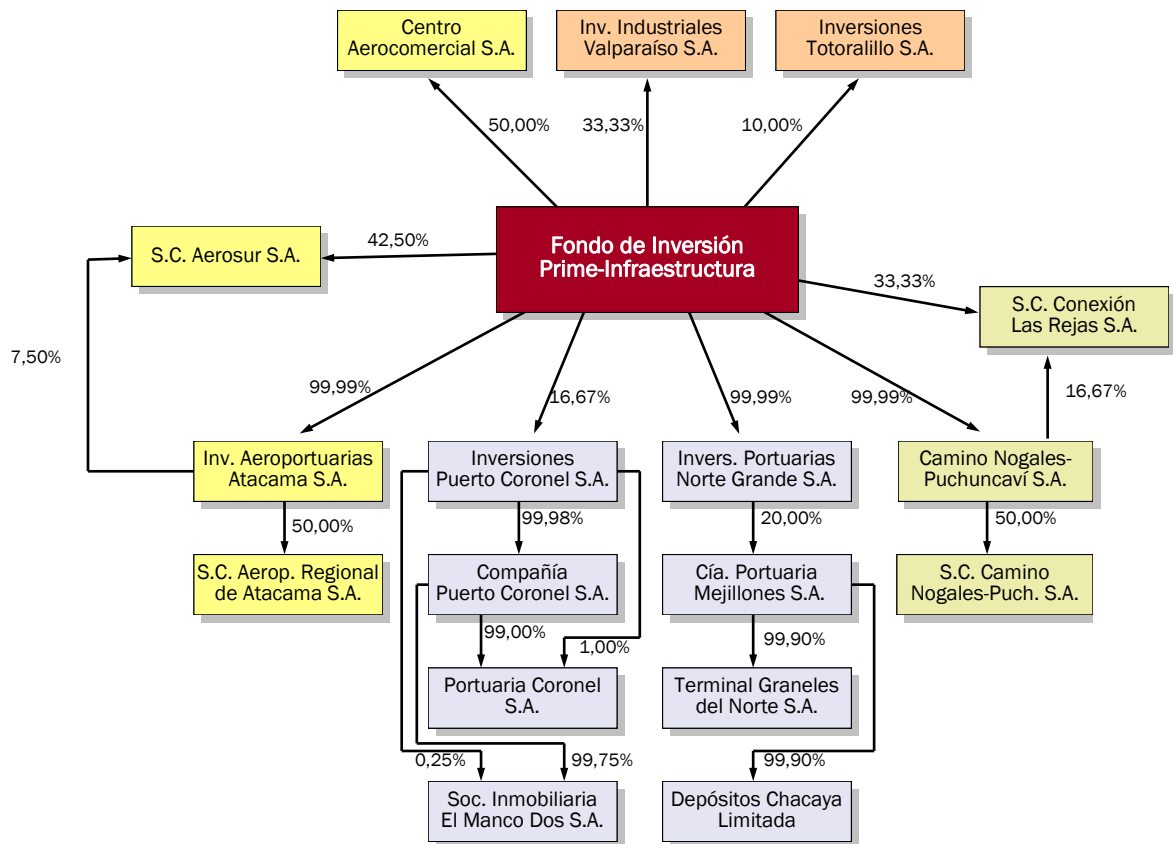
Centro Aerocomercial S.A.

Inv. Industriales Valparaíso S.A.

Inversiones Totoralillo S.A.

50,00%

33,33%

10,00%

S.C. Aerosur S.A.

42,50%

Fondo de Inversión Prime-Infraestructura

33,33%

S.C. Conexión Las Rejas S.A.

7,50%

99,99%

16,67%

99,99%

99,99%

16,67%

Inv. Aeroportuarias Atacama S.A.

Inversiones Puerto Coronel S.A.

Invers. Portuarias Norte Grande S.A.

Camino Nogales-Puchuncaví S.A.

50,00%

99,98%

20,00%

50,00%

S.C. Aerop. Regional de Atacama S.A.

Compañía Puerto Coronel S.A.

Cía. Portuaria Mejillones S.A.

S.C. Camino Nogales-Puch. S.A.

99,00%

1,00%

99,90%

Portuaria Coronel S.A.

Terminal Graneles del Norte S.A.

0,25%

99,75%

99,90%

Soc. Inmobiliaria El Manco Dos S.A.

Depósitos Chacaya Limitada